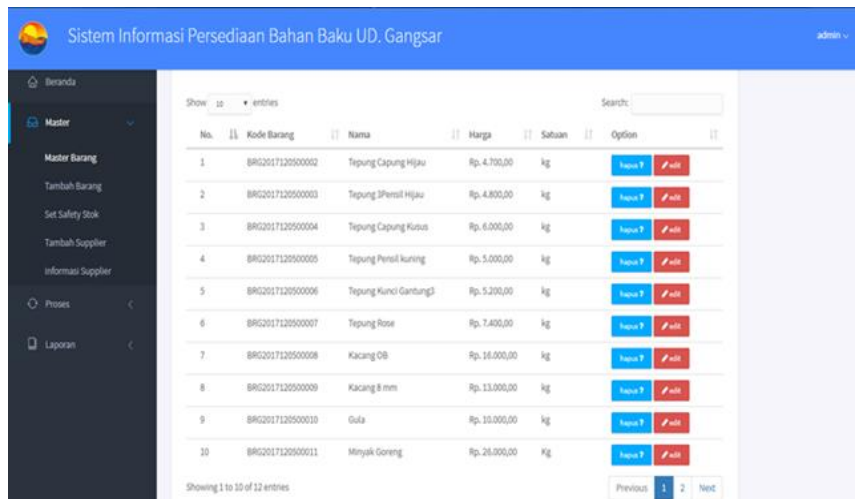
Sistem Informasi Persediaan Bahan Baku UD. Gangsar

admin

Beranda

Master

Master Barang

Tambah Barang

Set Safety Stok

Tambah Supplier

Informasi Supplier

Proses

Laporan

Show 10 entries

Search:

| No. | Kode Barang | Nama | Harga | Satuan | Option |
|---|---|---|---|---|---|
| 1 | BRG2017120500002 | Tepung Capung Hijau | Rp. 4.700,00 | kg | hapus edit |
| 2 | BRG2017120500003 | Tepung 3Pensil Hijau | Rp. 4.800,00 | kg | hapus edit |
| 3 | BRG2017120500004 | Tepung Capung Kusus | Rp. 6.000,00 | kg | hapus edit |
| 4 | BRG2017120500005 | Tepung Pensil kuning | Rp. 5.000,00 | kg | hapus edit |
| 5 | BRG2017120500006 | Tepung Kunci Gantung3 | Rp. 5.200,00 | kg | hapus edit |
| 6 | BRG2017120500007 | Tepung Rose | Rp. 7.400,00 | kg | hapus edit |
| 7 | BRG2017120500008 | Kacang OB | Rp. 16.000,00 | kg | hapus edit |
| 8 | BRG2017120500009 | Kacang 8 mm | Rp. 13.000,00 | kg | hapus edit |
| 9 | BRG2017120500010 | Gula | Rp. 10.000,00 | kg | hapus edit |
| 10 | BRG2017120500011 | Minyak Goreng | Rp. 26.000,00 | Kg | hapus edit |

Showing 1 to 10 of 12 entries

Previous 1 2 Next